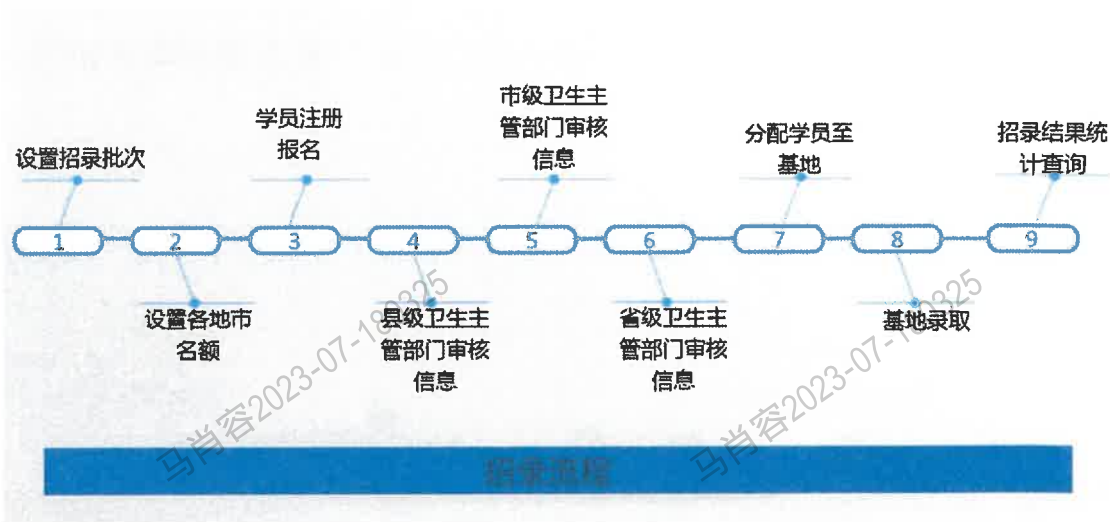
市级卫生主管部门审核信息

学员注册报名

分配学员至基地

招录结果统计查询

设置招录批次

1

2

3

4

5

6

7

8

9

设置各地市名额

县级卫生主管部门审核信息

省级卫生主管部门审核信息

基地录取

马肖容2023-07-18 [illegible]325

马肖容2023-07-18 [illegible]325

招录流程